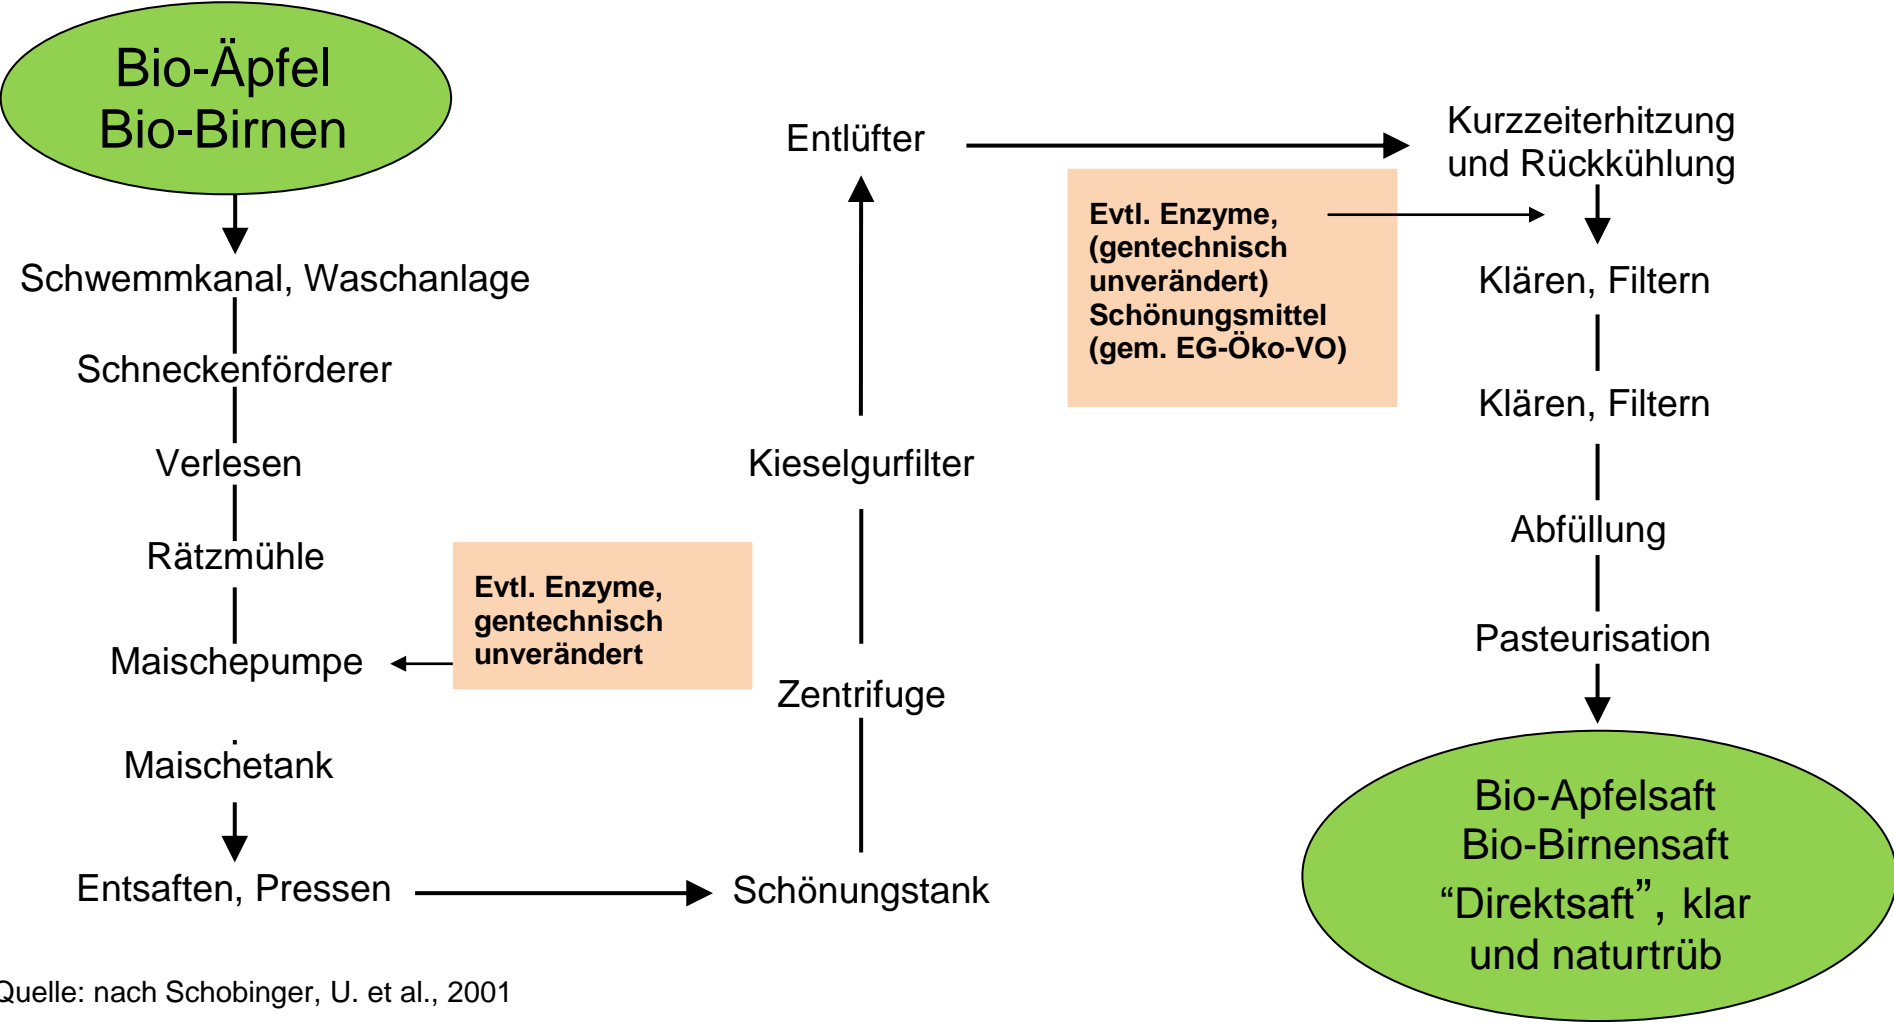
Bio-Äpfel
Bio-Birnen

Schwemmkanal, Waschanlage

Schneckenförderer

Verlesen

Rätzmühle

Maischepumpe

Evtl. Enzyme, gentechnisch unverändert

Maischetank

Entsaften, Pressen

Schönungstank

Zentrifuge

Kieselgurfilter

Entlüfter

Kurzzeiterhitzung und Rückkühlung

Evtl. Enzyme, (gentechnisch unverändert) Schönungsmittel (gem. EG-Öko-VO)

Klären, Filtern

Klären, Filtern

Abfüllung

Pasteurisation

Bio-Apfelsaft
Bio-Birnensaft
“Direktsaft”, klar und naturtrüb

Quelle: nach Schobinger, U. et al., 2001